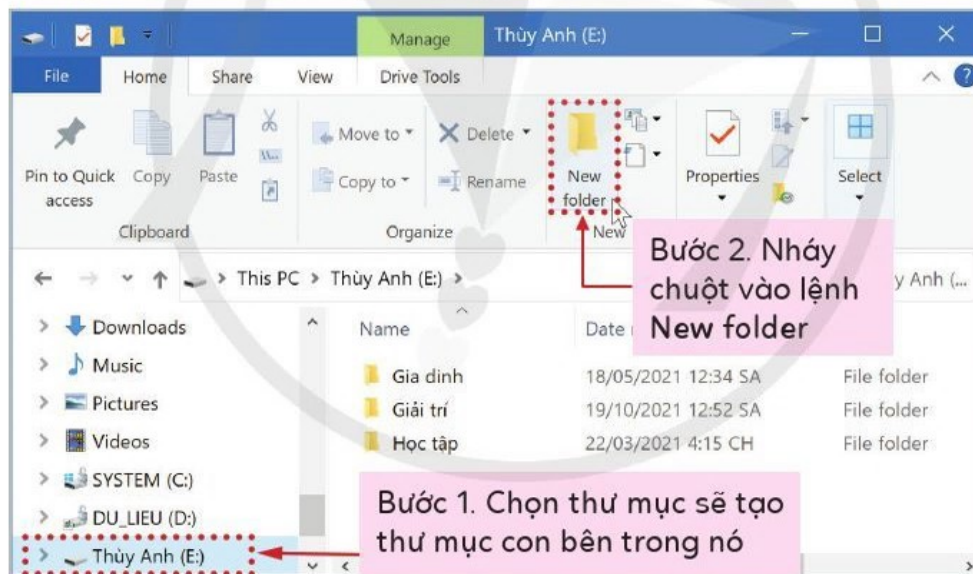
Manage
Thùy Anh (E:)
File
Home
Share
View
Drive Tools
Pin to Quick access
Copy
Paste
Clipboard
Move to
Copy to
Delete
Rename
Organize
New folder
New
Properties
Select

This PC > Thùy Anh (E:) >
y Anh (...

Bước 2. Nháy chuột vào lệnh New folder

Downloads
Music
Pictures
Videos
SYSTEM (C:)
DU_LIEU (D:)
Thùy Anh (E:)

Name
Date
Gia dinh
18/05/2021 12:34 SA
File folder
Giải trí
19/10/2021 12:52 SA
File folder
Học tập
22/03/2021 4:15 CH
File folder

Bước 1. Chọn thư mục sẽ tạo thư mục con bên trong nó